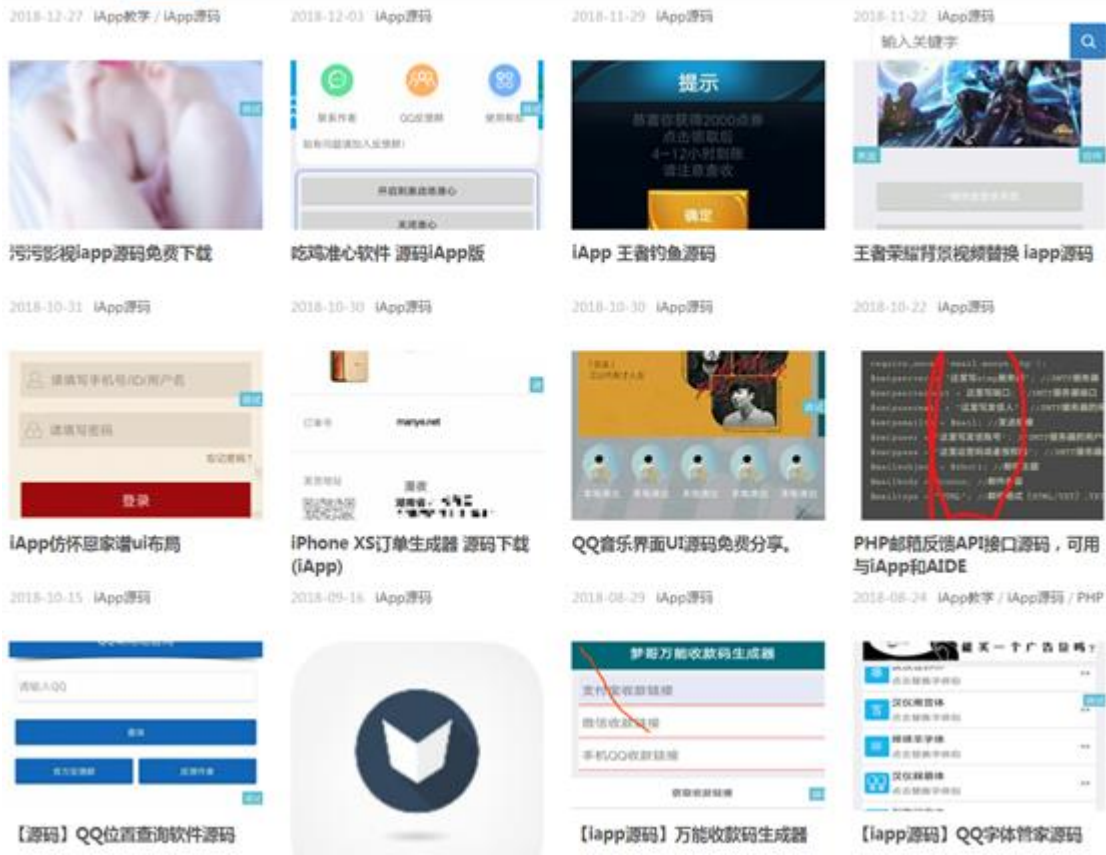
2018-12-27 iApp教学 / iApp源码

污污影视iapp源码免费下载

2018-12-03 iApp源码

吃鸡准心软件 源码iApp版

2018-11-29 iApp源码

提示

iApp 王者钓鱼源码

2018-11-22 iApp源码

输入关键字

王者荣耀背景视频替换 iapp源码

2018-10-31 iApp源码

请填写手机号/ID/用户名

请填写密码

登录

iApp仿怀旧家谱ui布局

2018-10-30 iApp源码

订单号

iPhone XS订单生成器 源码下载 (iApp)

2018-10-30 iApp源码

QQ音乐界面UI源码免费分享。

2018-10-22 iApp源码

PHP邮箱反馈API接口源码，可用与iApp和AIDE

2018-10-15 iApp源码

请输入QQ

【源码】QQ位置查询软件源码

2018-09-16 iApp源码

2018-08-29 iApp源码

梦哥万能收款码生成器

支付宝收款链接

微信收款链接

手机QQ收款链接

【iapp源码】万能收款码生成器

2018-08-24 iApp教学 / iApp源码 / PHP

【iapp源码】QQ字体管家源码